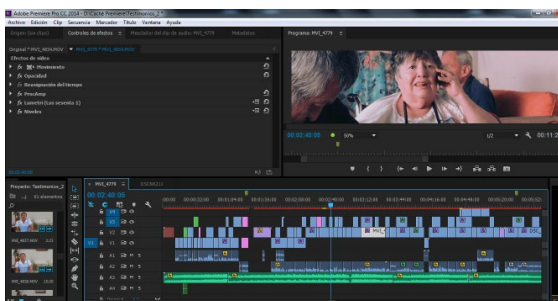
Adobe Premiere Pro CC 2014 - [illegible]

Archivo Edición Clip Secuencia Marcador Título Ventana Ayuda

Origen: (sin clips) Controles de efectos ≡ Mezclador del clip de audio: MVI_4779 Metadatos

Original * MVI_4824.MOV ▸ MVI_4779 * MVI_4824.MOV

Efectos de vídeo

▸ fx Movimiento

▸ fx Opacidad

▸ Reasignación del tiempo

▸ fx ProcAmp

▸ fx Lumetri (Los sesenta 1)

▸ fx Niveles

Programa: MVI_4779 ≡

00:02:40:08 50% 1/2 00:11:2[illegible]

Proyecto: Testimonios_2

4 elementos

MVI_4827.MOV 3:21

MVI_4824.MOV 16:09

× MVI_4779 ≡ ESCENA 1

00:02:40:08

V3 V2 V1 A1 A2 A3

:00:00 00:00:16:00 00:00:32:00 00:00:48:00 00:01:04:00 00:01:20:00 00:01:36:00 00:01:52:00 00:02:08:00 00:02:24:00 00:02:40:00 00:02:56:00 00:03:12:00 00:03:28:00 00:03:44:00 00:04:00:00 00:04:16:00 00:04:32:00 00:04:48:00